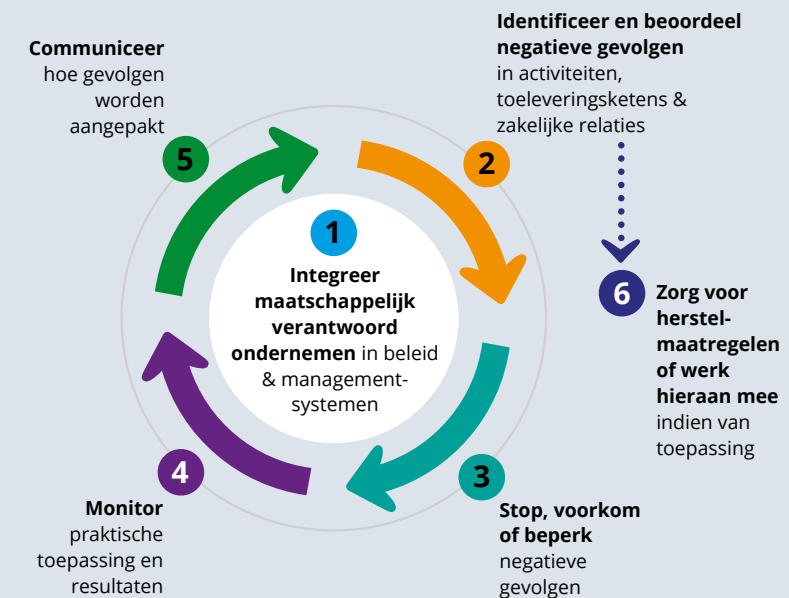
1

Integreer maatschappelijk verantwoord ondernemen in beleid & management-systemen

2

Identificeer en beoordeel negatieve gevolgen in activiteiten, toeleveringsketens & zakelijke relaties

3

Stop, voorkom of beperk negatieve gevolgen

4

Monitor praktische toepassing en resultaten

5

Communiceer hoe gevolgen worden aangepakt

6

Zorg voor herstel-maatregelen of werk hieraan mee indien van toepassing